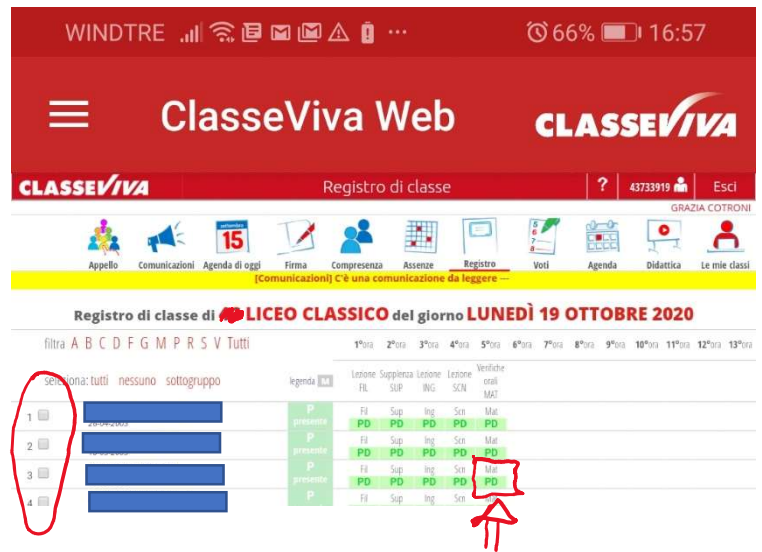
WINDTRE 66% 16:57

ClasseViva Web

CLASSEVIVA

CLASSEVIVA Registro di classe ? 43733919 Esci

GRAZIA COTRONI

Appello Comunicazioni Agenda di oggi Firma Compresenza Assenze Registro Voti Agenda Didattica Le mie classi

settembre 15

[Comunicazioni] C'è una comunicazione da leggere —

Registro di classe di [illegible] LICEO CLASSICO del giorno LUNEDÌ 19 OTTOBRE 2020

filtra A B C D F G M P R S V Tutti

seleziona: tutti nessuno sottogruppo

legenda

| | 1°ora | 2°ora | 3°ora | 4°ora | 5°ora | 6°ora | 7°ora | 8°ora | 9°ora | 10°ora | 11°ora | 12°ora | 13°ora |
|---|---|---|---|---|---|---|---|---|---|---|---|---|---|
| | Lezione FIL | Supplenza SUP | Lezione ING | Lezione SCN | Verifiche orali MAT | | | | | | | | |
| 1 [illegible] P presente | Fil PD | Sup PD | Ing PD | Scn PD | Mat PD | | | | | | | | |
| 2 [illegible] P presente | Fil PD | Sup PD | Ing PD | Scn PD | Mat PD | | | | | | | | |
| 3 P presente | Fil PD | Sup PD | Ing PD | Scn PD | Mat PD | | | | | | | | |
| 4 P | Fil | Sup | Ing | Scn | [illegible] | | | | | | | | |